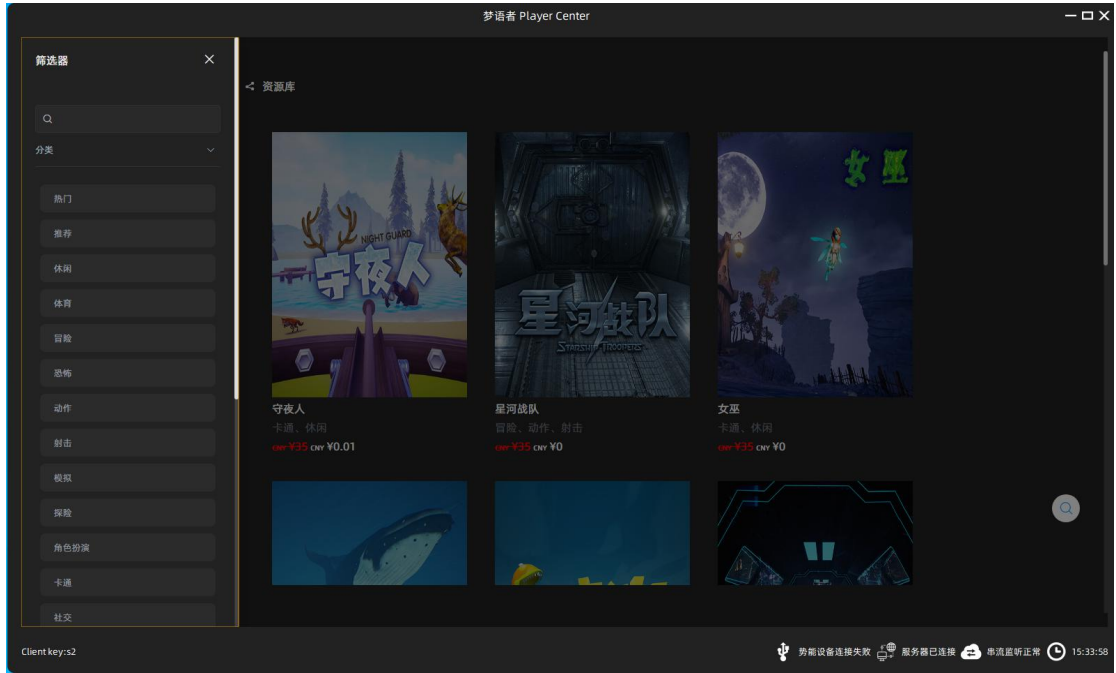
梦语者 Player Center

筛选器

分类

热门
推荐
休闲
体育
冒险
恐怖
动作
射击
模拟
探险
角色扮演
卡通
社交

资源库

NIGHT GUARD
守夜人

星河战队
STARSHIP TROOPERS

女巫

守夜人
卡通、休闲
CNY ¥35 CNY ¥0.01

星河战队
冒险、动作、射击
CNY ¥35 CNY ¥0

女巫
卡通、休闲
CNY ¥35 CNY ¥0

Client key:s2

势能设备连接失败 服务器已连接 串流监听正常 15:33:58